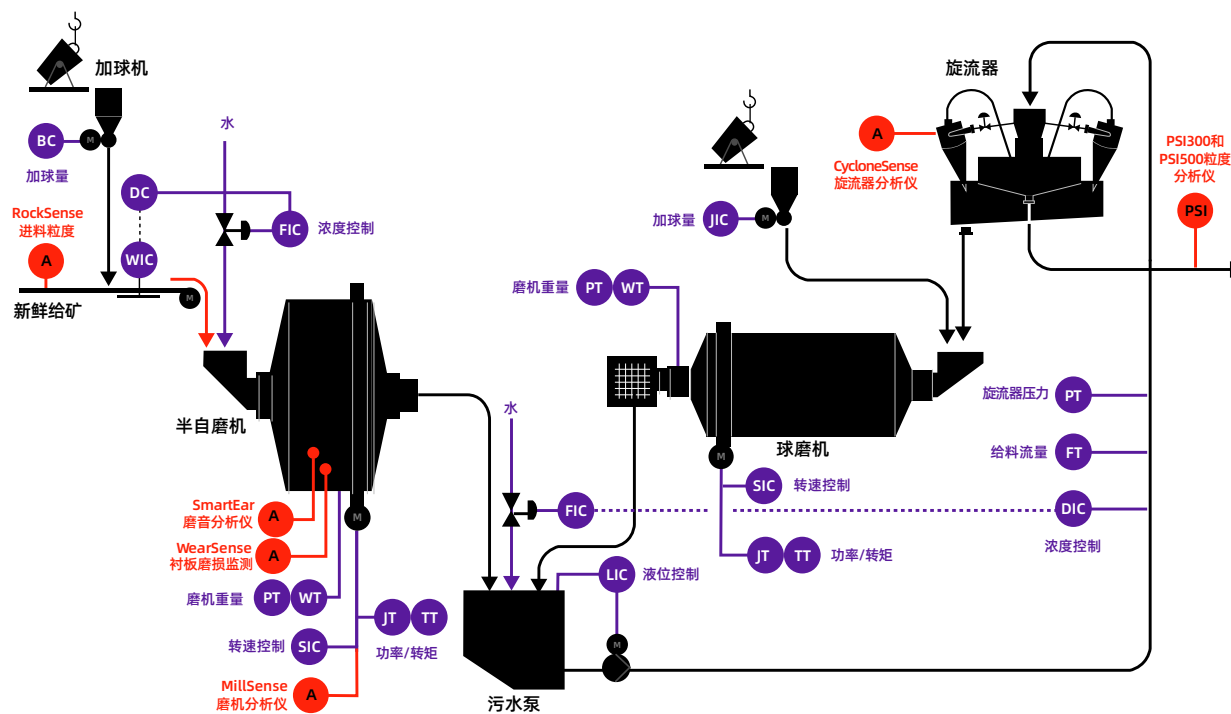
加球机

BC M

加球量

水

DC

FIC 浓度控制

RockSense
进料粒度

A

WIC

M

新鲜给矿

半自磨机

SmartEar
磨音分析仪 A

WearSense
衬板磨损监测 A

磨机重量 PT WT

M

转速控制 SIC

JT TT
功率/转矩

MillSense
磨机分析仪 A

水

FIC

污水泵

LIC 液位控制

M

加球量 JIC M

磨机重量 PT WT

球磨机

M

SIC 转速控制

JT TT 功率/转矩

旋流器

A

CycloneSense
旋流器分析仪

PSI300和
PSI500粒度
分析仪

PSI

旋流器压力 PT

给料流量 FT

DIC

浓度控制